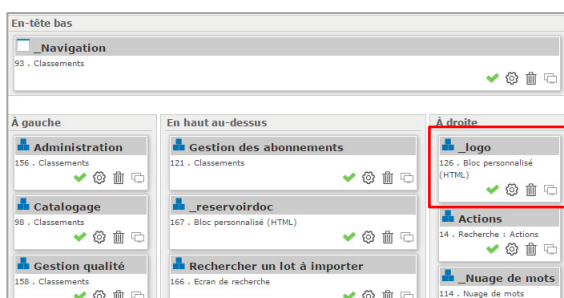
En-tête bas

_Navigation
93 . Classements

À gauche

Administration
156 . Classements

Catalogage
98 . Classements

Gestion qualité
158 . Classements

En haut au-dessus

Gestion des abonnements
121 . Classements

_reservoirdoc
167 . Bloc personnalisé (HTML)

Rechercher un lot à importer
166 . Ecran de recherche

À droite

_logo
126 . Bloc personnalisé (HTML)

Actions
14 . Recherche : Actions

_Nuage de mots
114 . Nuage de mots